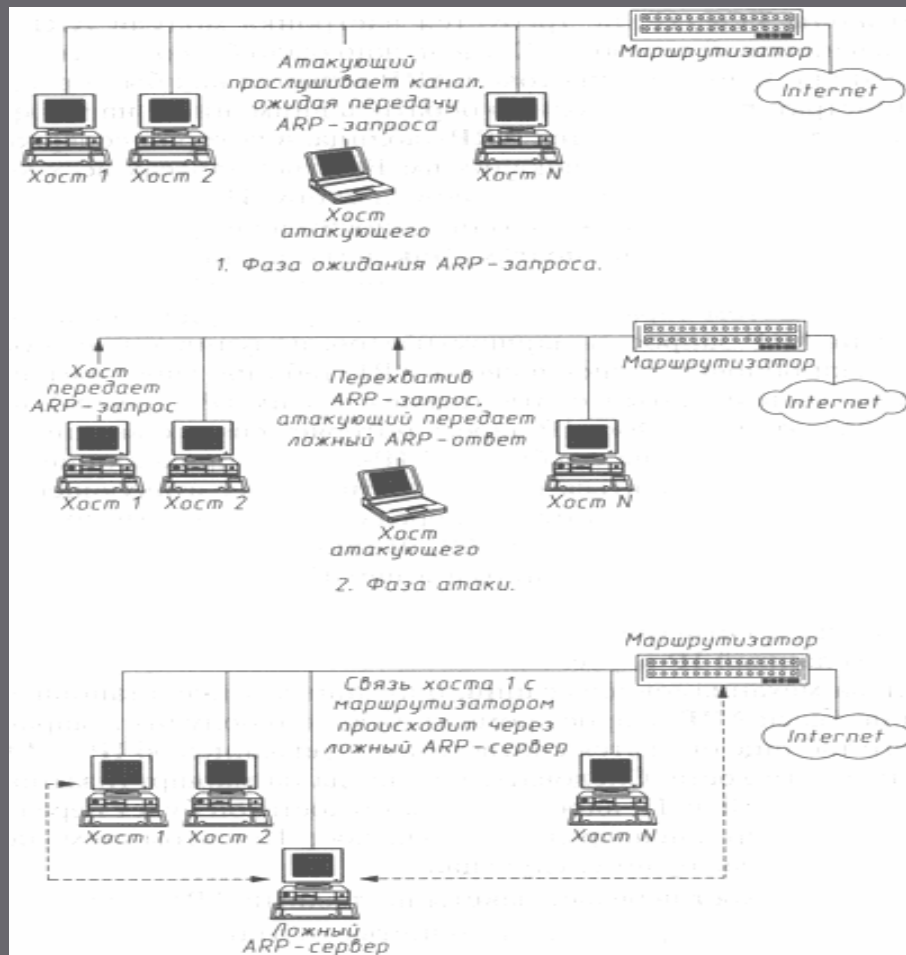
Маршрутизатор

Атакующий прослушивает канал, ожидая передачу ARP-запроса

Internet

Хост 1 Хост 2 Хост N

Хост атакующего

1. Фаза ожидания ARP-запроса.

Маршрутизатор

Хост передает ARP-запрос

Перехватив ARP-запрос, атакующий передает ложный ARP-ответ

Internet

Хост 1 Хост 2 Хост N

Хост атакующего

2. Фаза атаки.

Маршрутизатор

Связь хоста 1 с маршрутизатором происходит через ложный ARP-сервер

Internet

Хост 1 Хост 2 Хост N

Ложный ARP-сервер